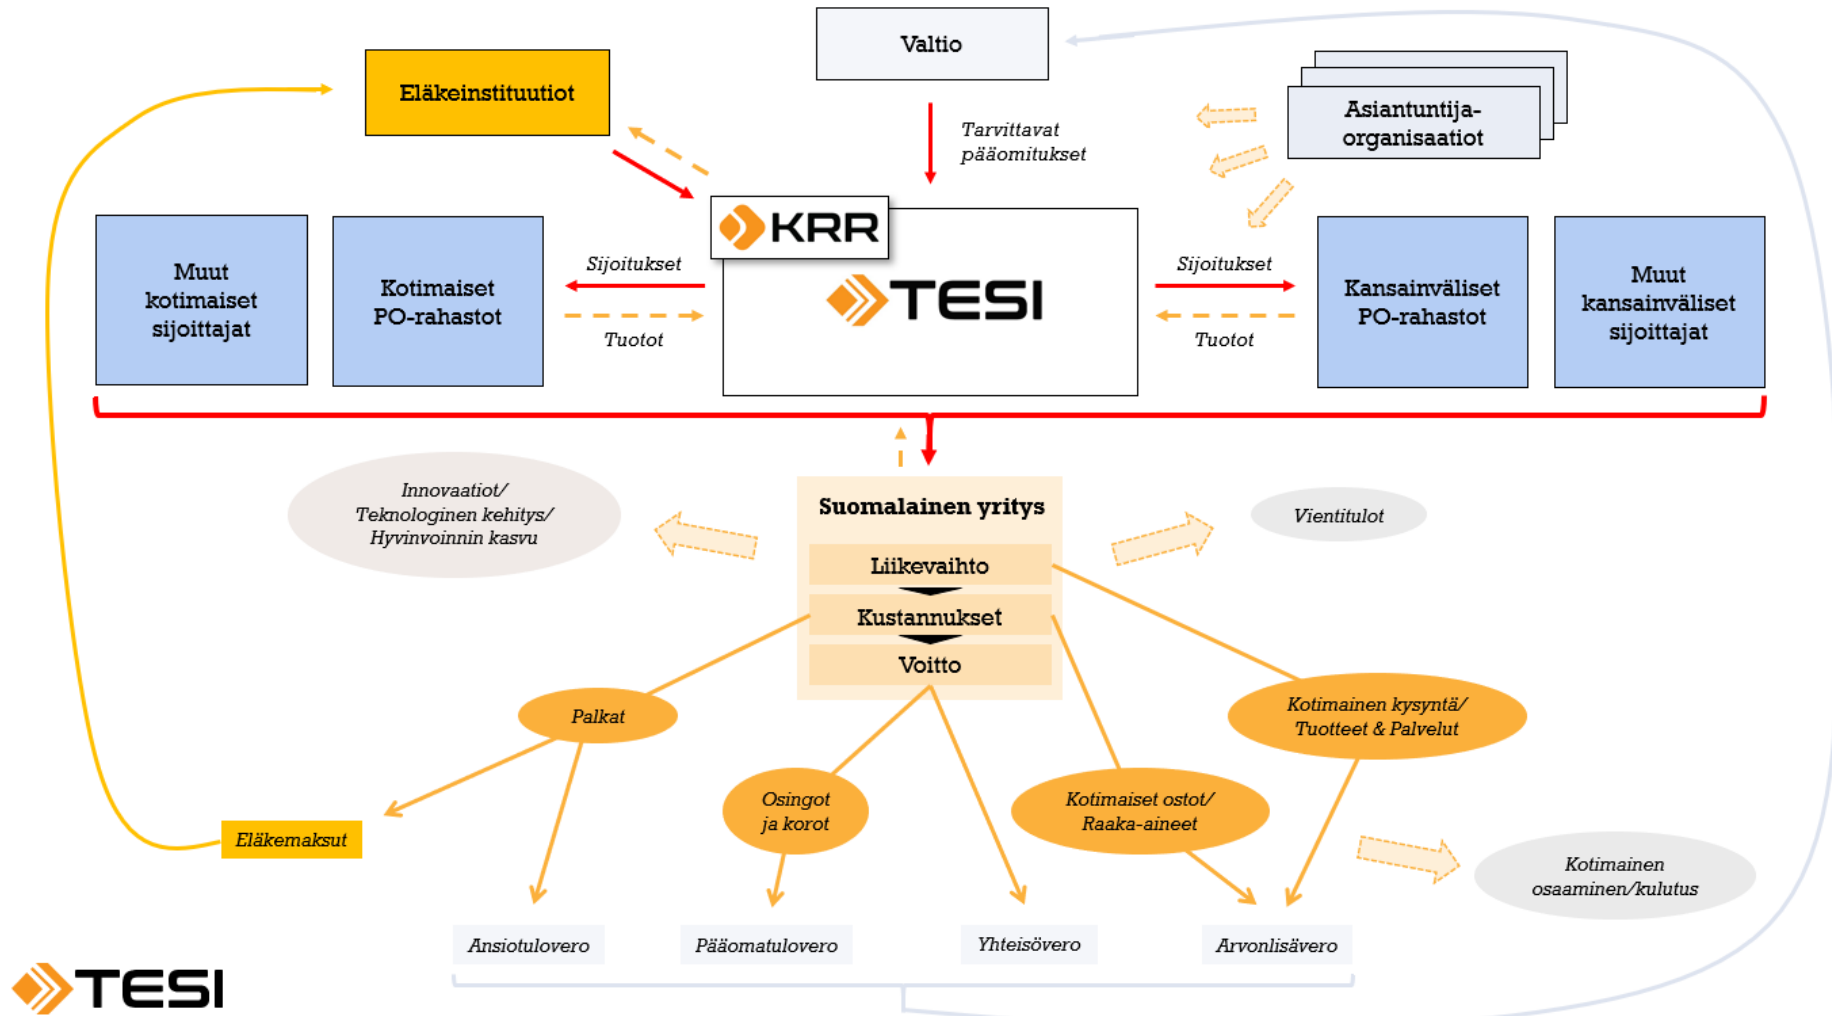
Valtio

Eläkeinstituutiot

Asiantuntija-organisaatiot

Tarvittavat pääomitukset

KRR

TESI

Muut kotimaiset sijoittajat

Kotimaiset PO-rahastot

Sijoitukset

Tuotot

Sijoitukset

Tuotot

Kansainväliset PO-rahastot

Muut kansainväliset sijoittajat

Innovaatiot/ Teknologinen kehitys/ Hyvinvoinnin kasvu

Suomalainen yritys

Liikevaihto

Kustannukset

Voitto

Vientitulot

Palkat

Kotimainen kysyntä/ Tuotteet & Palvelut

Osingot ja korot

Kotimaiset ostot/ Raaka-aineet

Eläkemaksut

Kotimainen osaaminen/kulutus

Ansiotulovero

Pääomatulovero

Yhteisövero

Arvonlisävero

TESI